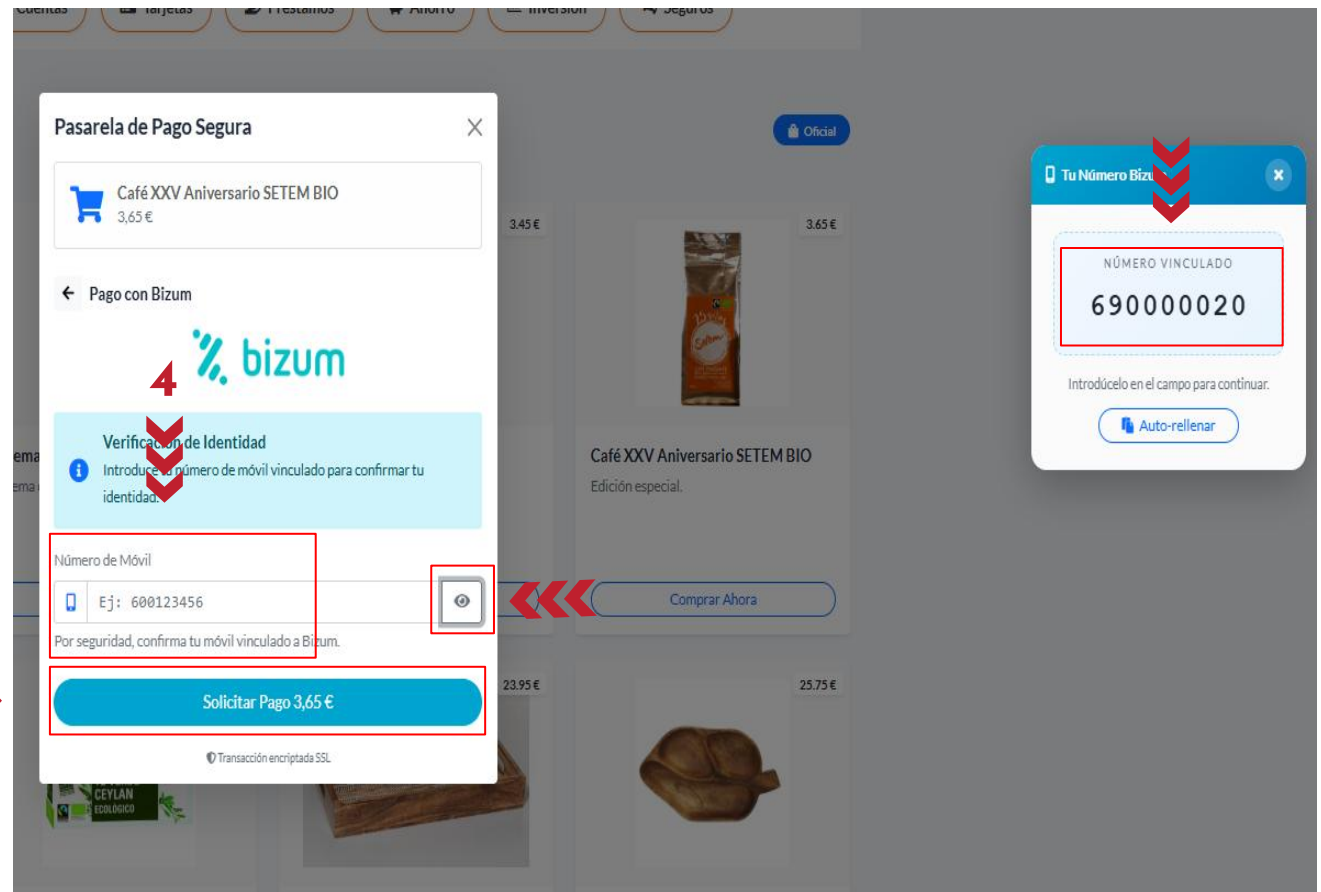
Cuentas Tarjetas Préstamos Ahorro Inversión Seguros

Oficial

Pasarela de Pago Segura

Café XXV Aniversario SETEM BIO
3,65 €

Pago con Bizum

bizum

4

Verificación de Identidad
Introduce tu número de móvil vinculado para confirmar tu identidad.

Número de Móvil

Ej: 600123456

Por seguridad, confirma tu móvil vinculado a Bizum.

Solicitar Pago 3,65 €

Transacción encriptada SSL

3.45 €

3.65 €

Café XXV Aniversario SETEM BIO
Edición especial.

Comprar Ahora

23.95 €

25.75 €

CEYLAN
ECOLÓGICO

Tu Número Bizum

NÚMERO VINCULADO
690000020

Introdúcelo en el campo para continuar.

Auto-rellenar